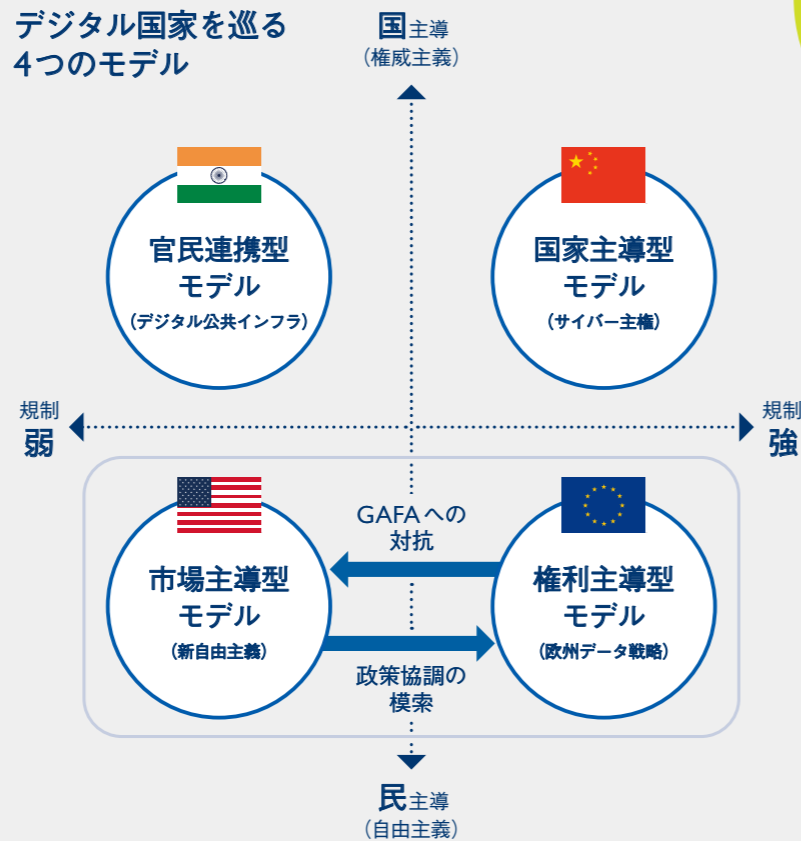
デジタル国家を巡る
4つのモデル

国主導
（権威主義）

官民連携型
モデル
（デジタル公共インフラ）

国家主導型
モデル
（サイバー主権）

規制
弱

規制
強

GAFAへの
対抗

市場主導型
モデル
（新自由主義）

権利主導型
モデル
（欧州データ戦略）

政策協調の
模索

民主導
（自由主義）